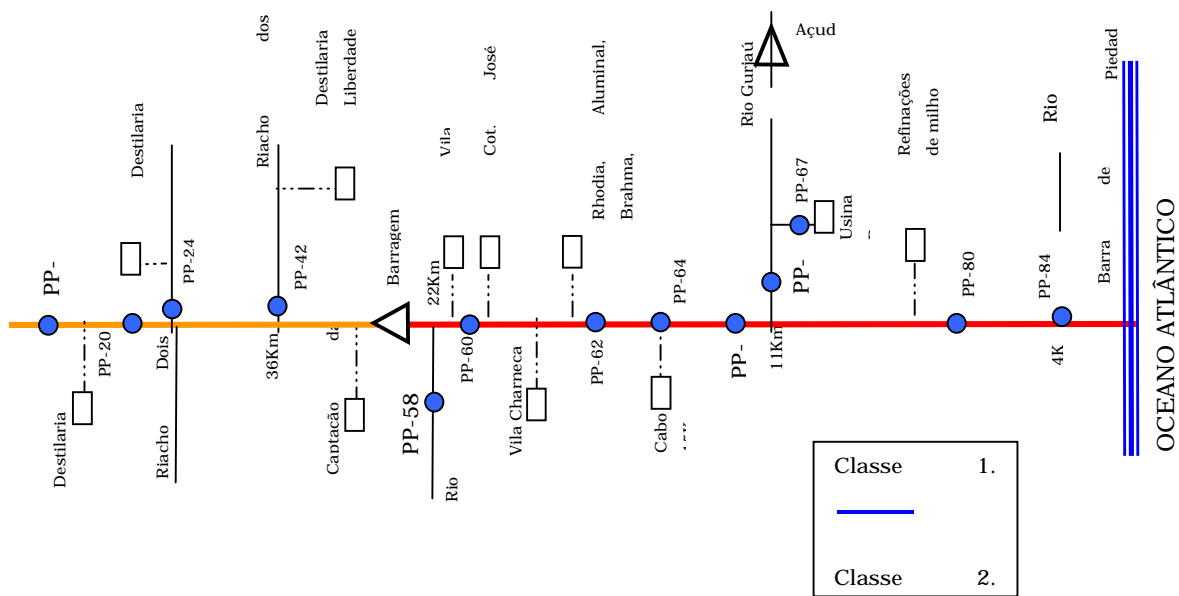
PP-
Destilaria
PP-20
Destilaria
PP-24
Dois
Riacho
Riacho
dos
PP-42
36Km
Destilaria
Liberdade
Barragem
da
Captação
PP-58
Rio
22Km
Vila
PP-60
Cot.
José
Vila Charneca
Rhodia,
Brahma,
Aluminal,
PP-62
PP-64
Cabo
PP-
Rio Gurjaú
Açud
PP-67
Usina
PP-
11Km
Refinações
de milho
PP-80
PP-84
4K
Rio
Barra
de
Piedad
OCEANO ATLÂNTICO
Classe 1.
Classe 2.